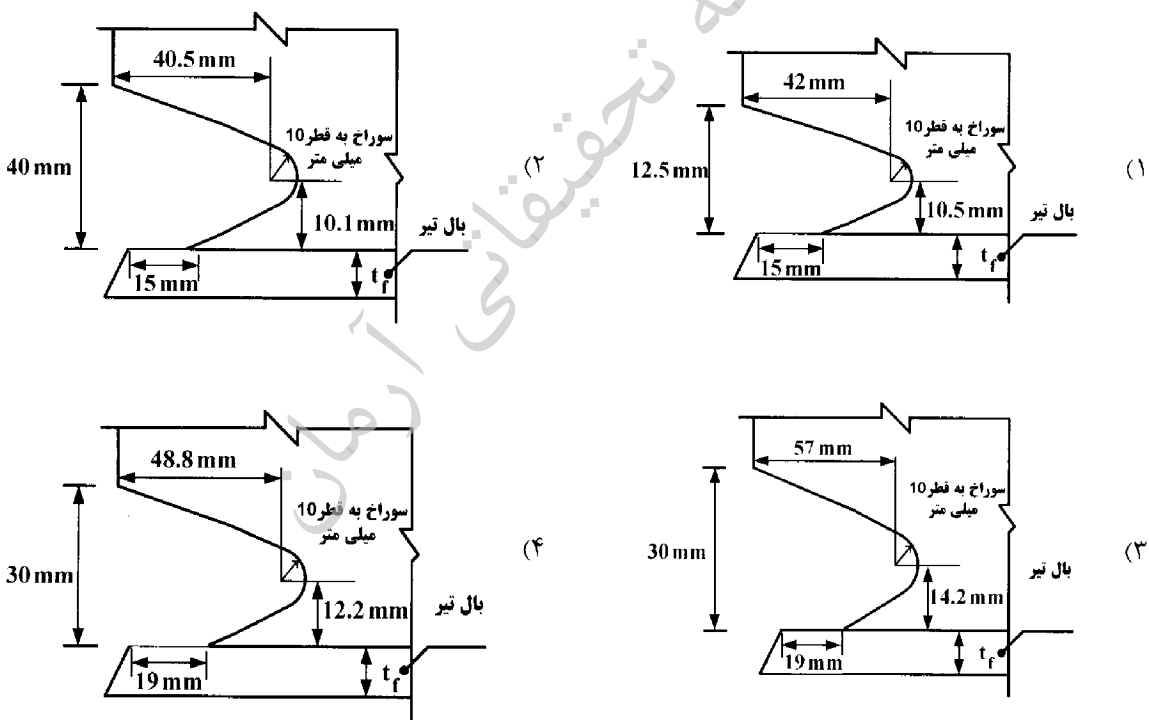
۱)
42 mm
12.5 mm
سوراخ به قطر10 میلی متر
10.5 mm
بال تیر
15 mm
$t_f$

۲)
40.5 mm
40 mm
سوراخ به قطر10 میلی متر
10.1 mm
بال تیر
15 mm
$t_f$

۳)
57 mm
30 mm
سوراخ به قطر10 میلی متر
14.2 mm
بال تیر
19 mm
$t_f$

۴)
48.8 mm
30 mm
سوراخ به قطر10 میلی متر
12.2 mm
بال تیر
19 mm
$t_f$

موسسه تحقیقاتی آرمان